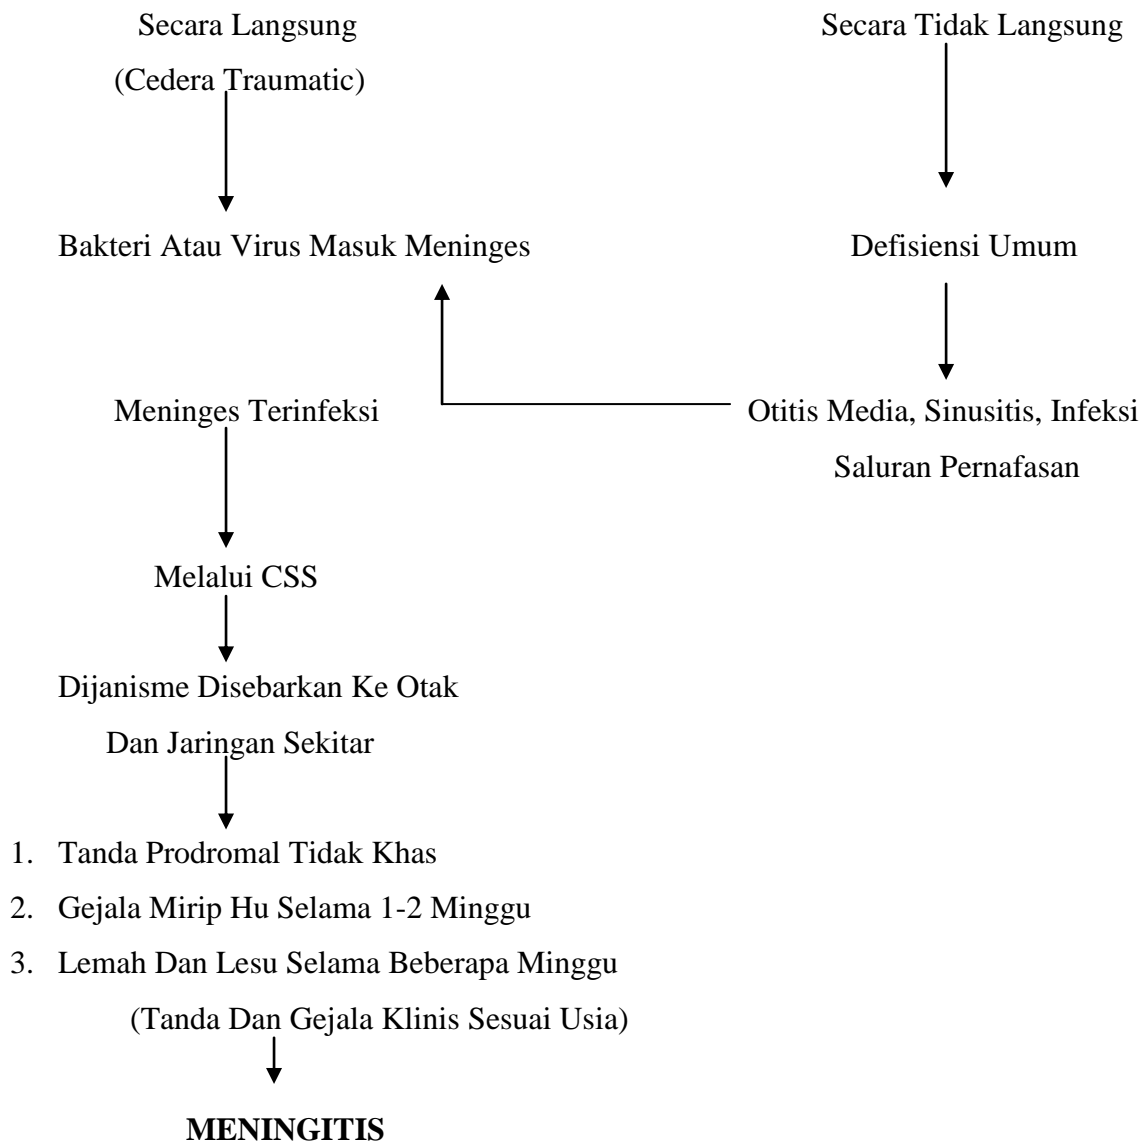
Secara Langsung

(Cedera Traumatic)

Secara Tidak Langsung

Bakteri Atau Virus Masuk Meninges

Defisiensi Umum

Meninges Terinfeksi

Otitis Media, Sinusitis, Infeksi Saluran Pernafasan

Melalui CSS

Dijanisme Disebarkan Ke Otak Dan Jaringan Sekitar

1. Tanda Prodromal Tidak Khas
2. Gejala Mirip Hu Selama 1-2 Minggu
3. Lemah Dan Lesu Selama Beberapa Minggu

(Tanda Dan Gejala Klinis Sesuai Usia)

**MENINGITIS**